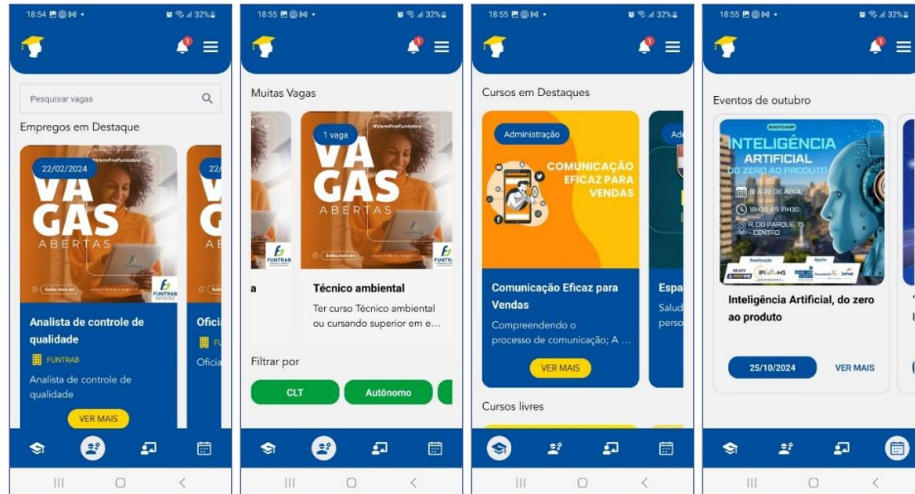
18:54 32%

Pesquisar vagas

Empregos em Destaque

22/02/2024

VAGAS ABERTAS

FUNTRAB

Analista de controle de qualidade

FUNTRAB

Analista de controle de qualidade

VER MAIS

Ofici

Ofici

18:55 32%

Muitas Vagas

1 vaga

VAGAS ABERTAS

FUNTRAB

Técnico ambiental

Ter curso Técnico ambiental ou cursando superior em e...

Filtrar por

CLT

Autônomo

18:55 32%

Cursos em Destaques

Administração

COMUNICAÇÃO EFICAZ PARA VENDAS

Comunicação Eficaz para Vendas

Compreendendo o processo de comunicação; A ...

VER MAIS

Cursos livres

18:55 32%

Eventos de outubro

INTELIGÊNCIA ARTIFICIAL DO ZERO AO PRODUTO

Inteligência Artificial, do zero ao produto

25/10/2024

VER MAIS